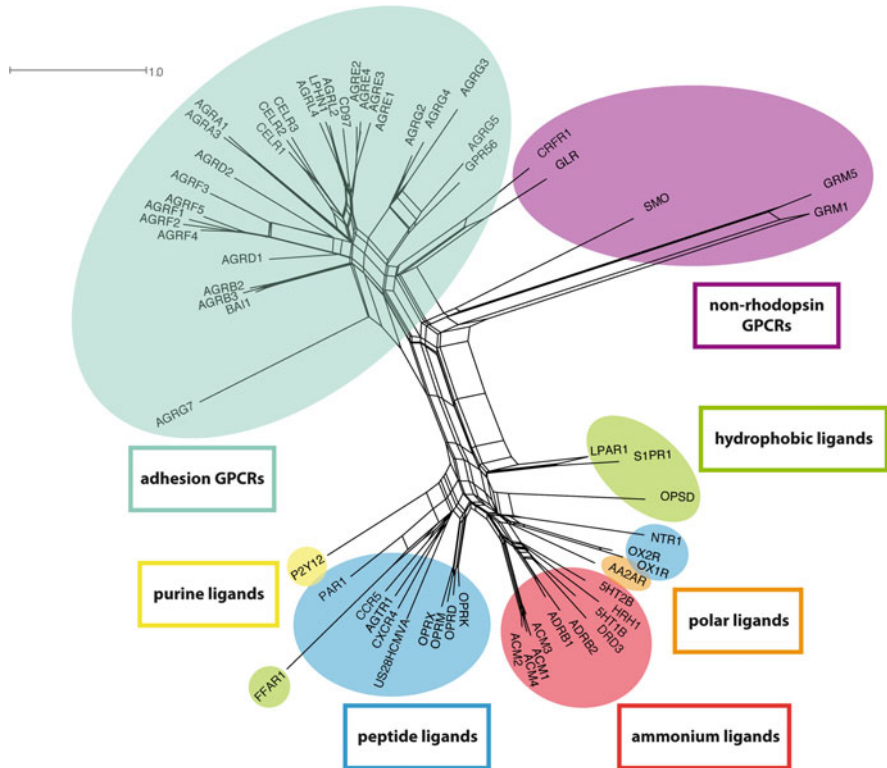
1.0

AGRA1
AGRA3
CELR3
CELR2
CELR1
LPHN1
AGRL4
AGRL2
CD97
AGRE2
AGRE4
AGRE3
AGRE1
AGRG3
AGRG2
AGRG4
AGRG5
GPR56
AGRD2
AGRF3
AGRF5
AGRF1
AGRF2
AGRF4
AGRD1
AGRB2
AGRB3
BAI1
AGRG7

CRFR1
GLR
SMO
GRM5
GRM1

non-rhodopsin GPCRs

hydrophobic ligands

LPAR1
S1PR1
OPSD

adhesion GPCRs

NTR1
OX2R
OX1R
AA2AR
5HT2B
HRH1
5HT1B
DRD3
ADRB2
ADRB1
ACM3
ACM1
ACM4
ACM2

P2Y12
PAR1
CCR5
AGTR1
CXCR4
US28HCMVA
OPRX
OPRM
OPRD
OPRK
FFAR1

purine ligands

polar ligands

peptide ligands

ammonium ligands